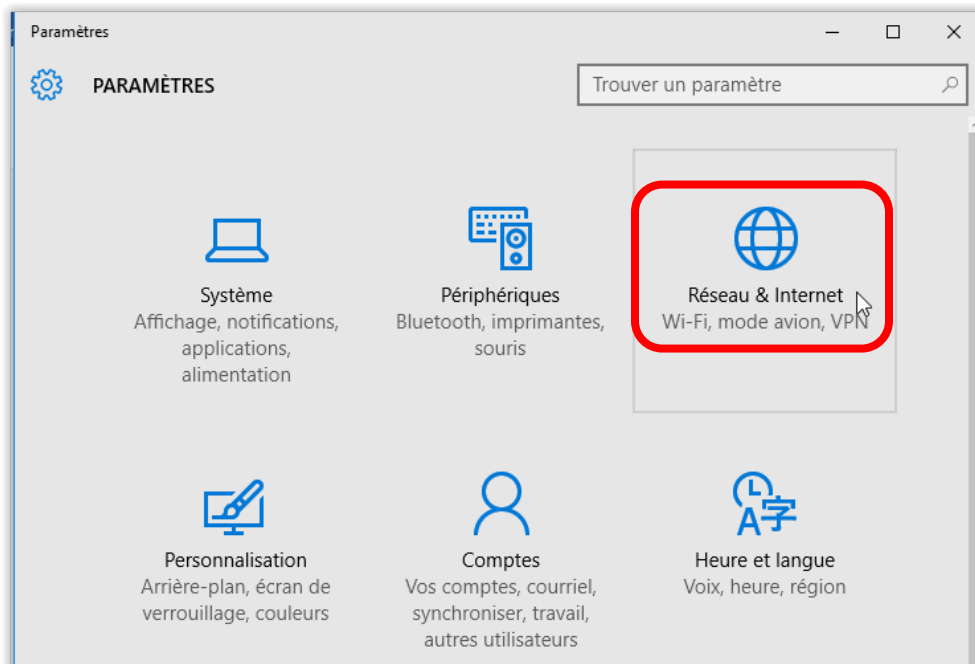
Paramètres

PARAMÈTRES

Trouver un paramètre

Système
Affichage, notifications, applications, alimentation

Périphériques
Bluetooth, imprimantes, souris

Réseau & Internet
Wi-Fi, mode avion, VPN

Personnalisation
Arrière-plan, écran de verrouillage, couleurs

Comptes
Vos comptes, courriel, synchroniser, travail, autres utilisateurs

Heure et langue
Voix, heure, région